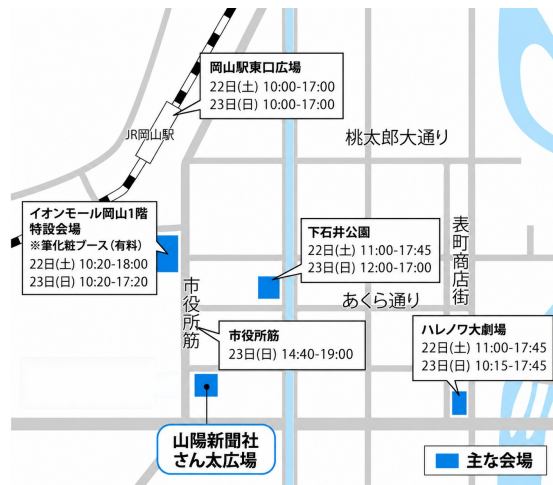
岡山駅東口広場
22日(土) 10:00-17:00
23日(日) 10:00-17:00

JR岡山駅

桃太郎大通り

イオンモール岡山1階
特設会場
※筆化粧ブース(有料)
22日(土) 10:20-18:00
23日(日) 10:20-17:20

下石井公園
22日(土) 11:00-17:45
23日(日) 12:00-17:00

表町商店街

市役所筋

あくら通り

市役所筋
23日(日) 14:40-19:00

ハレノワ大劇場
22日(土) 11:00-17:45
23日(日) 10:15-17:45

山陽新聞社
さん太広場

主な会場